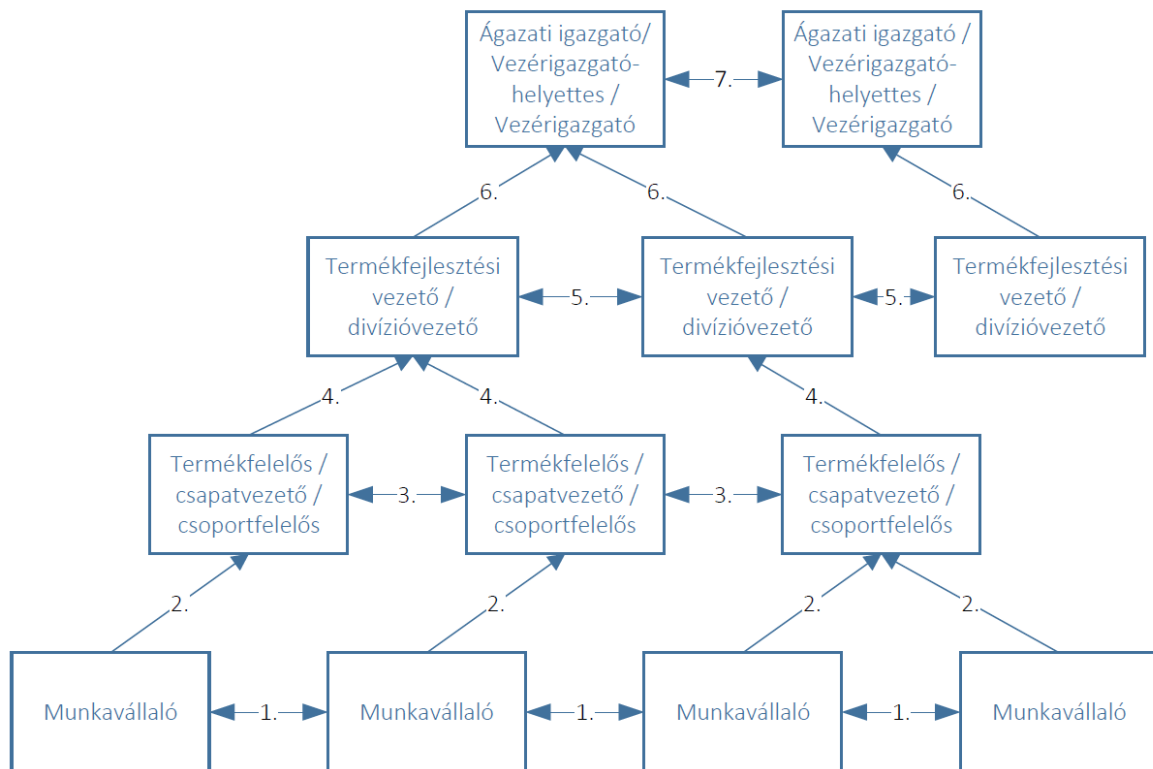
Ágazati igazgató/ Vezérigazgató-helyettes / Vezérigazgató

7.

Ágazati igazgató / Vezérigazgató-helyettes / Vezérigazgató

6.

6.

6.

Termékfejlesztési vezető / divízióvezető

5.

Termékfejlesztési vezető / divízióvezető

5.

Termékfejlesztési vezető / divízióvezető

4.

4.

4.

Termékfelelős / csapatvezető / csoportfelelős

3.

Termékfelelős / csapatvezető / csoportfelelős

3.

Termékfelelős / csapatvezető / csoportfelelős

2.

2.

2.

2.

Munkavállaló

1.

Munkavállaló

1.

Munkavállaló

1.

Munkavállaló